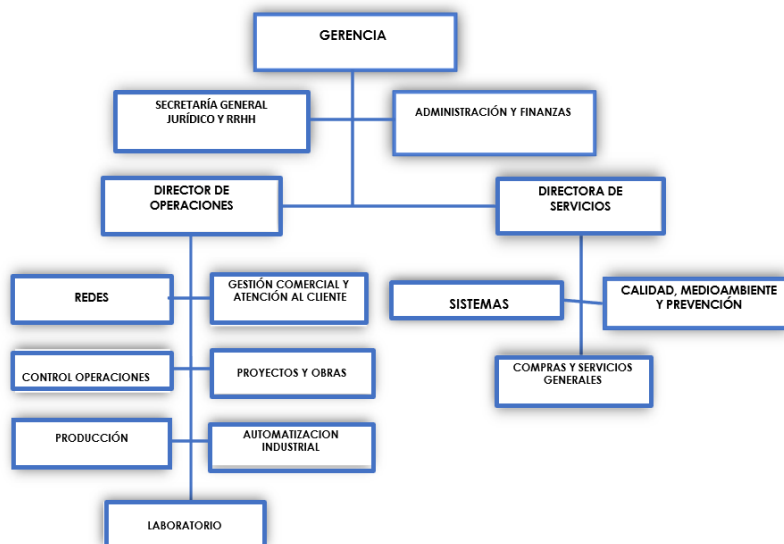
GERENCIA

SECRETARÍA GENERAL JURÍDICO Y RRHH

ADMINISTRACIÓN Y FINANZAS

DIRECTOR DE OPERACIONES

DIRECTORA DE SERVICIOS

REDES

GESTIÓN COMERCIAL Y ATENCIÓN AL CLIENTE

SISTEMAS

CALIDAD, MEDIOAMBIENTE Y PREVENCIÓN

CONTROL OPERACIONES

PROYECTOS Y OBRAS

COMPRAS Y SERVICIOS GENERALES

PRODUCCIÓN

AUTOMATIZACION INDUSTRIAL

LABORATORIO